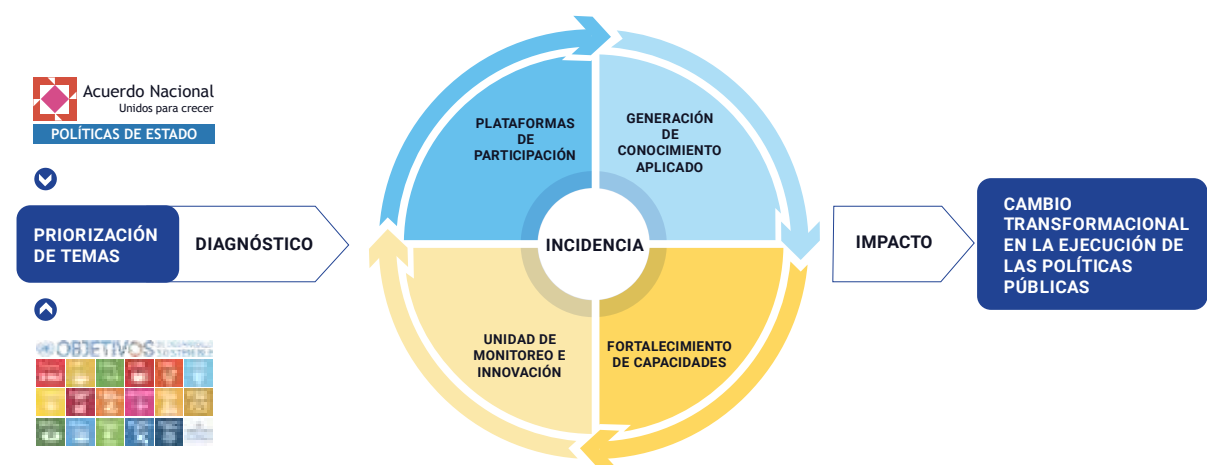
Acuerdo Nacional
Unidos para crecer
POLÍTICAS DE ESTADO

PRIORIZACIÓN DE TEMAS

DIAGNÓSTICO

OBJETIVOS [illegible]

PLATAFORMAS DE PARTICIPACIÓN

GENERACIÓN DE CONOCIMIENTO APLICADO

INCIDENCIA

UNIDAD DE MONITOREO E INNOVACIÓN

FORTALECIMIENTO DE CAPACIDADES

IMPACTO

CAMBIO TRANSFORMACIONAL EN LA EJECUCIÓN DE LAS POLÍTICAS PÚBLICAS